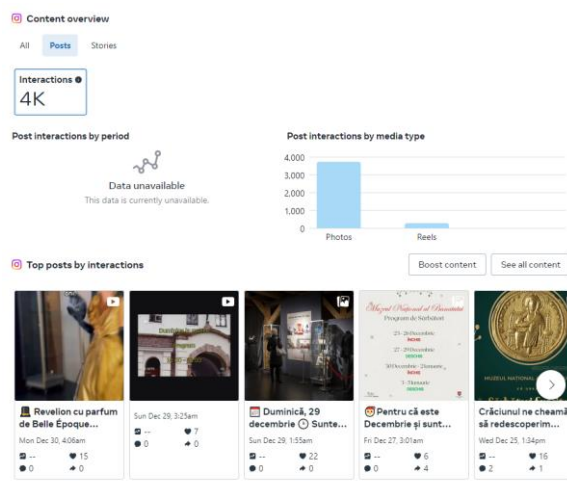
Content overview

All Posts Stories

Interactions
4K

Post interactions by period

Data unavailable
This data is currently unavailable.

Post interactions by media type

4,000
3,000
2,000
1,000
0

Photos Reels

Top posts by interactions

Boost content See all content

Revelion cu parfum de Belle Époque...
Mon Dec 30, 4:06am
-- 15
0 0

Sun Dec 29, 3:25am
-- 7
0 0

Duminică, 29 decembrie Sunte...
Sun Dec 29, 1:55am
-- 22
0 0

Pentru că este Decembrie și sunt...
Fri Dec 27, 3:01am
-- 6
0 4

Crăciunul ne cheamă să redescoperim...
Wed Dec 25, 1:34pm
-- 16
2 1